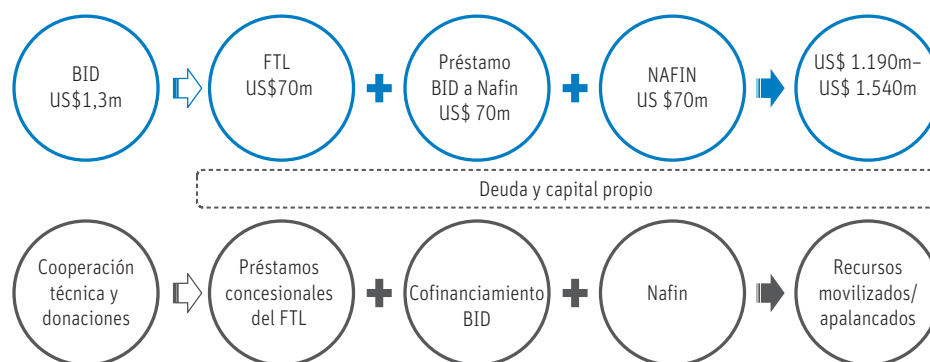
BID
US$1,3m

FTL
US$70m

Préstamo
BID a Nafin
US$ 70m

NAFIN
US $70m

US$ 1.190m–
US$ 1.540m

Deuda y capital propio

Cooperación
técnica y
donaciones

Préstamos
concesionales
del FTL

Cofinanciamiento
BID

Nafin

Recursos
movilizados/
apalancados